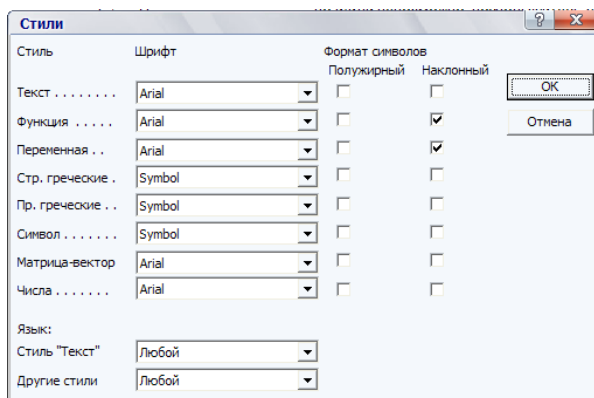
Стили

?

Стиль Шрифт Формат символов

Полужирный Наклонный

Текст . . . . . . . . Arial

Функция . . . . . Arial

Переменная . . Arial

Стр. греческие . Symbol

Пр. греческие . . Symbol

Символ . . . . . . . Symbol

Матрица-вектор Arial

Числа . . . . . . . Arial

OK

Отмена

Язык:

Стиль "Текст" Любой

Другие стили Любой